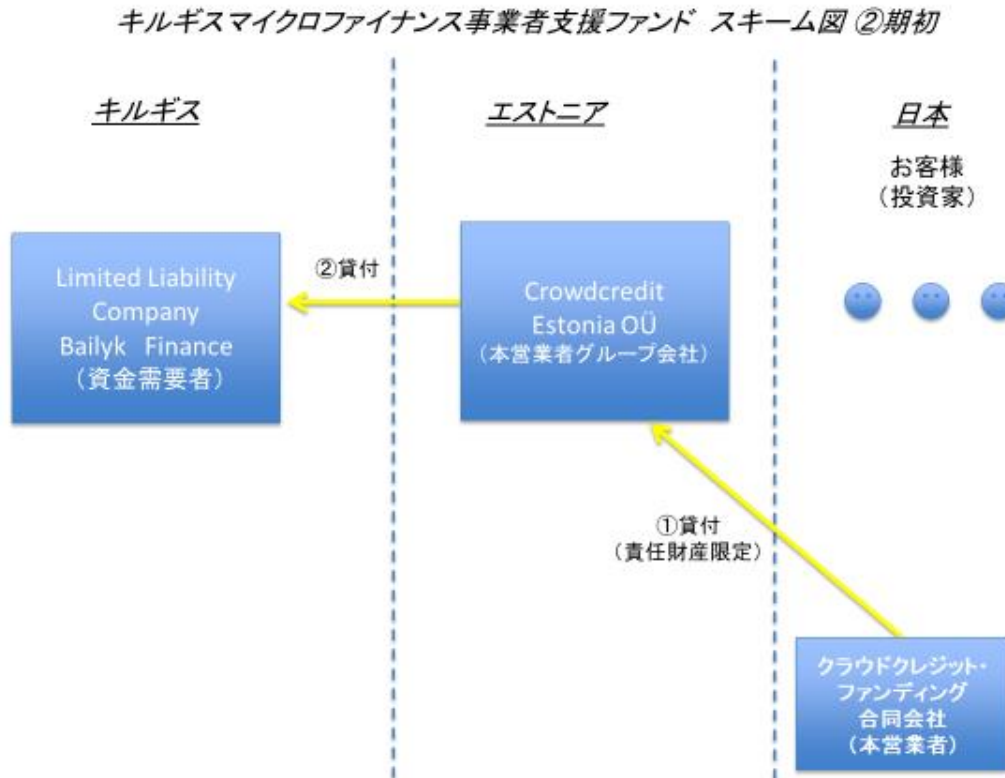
キルギスマイクロファイナンス事業者支援ファンド スキーム図 ②期初

キルギス

エストニア

日本

お客様
（投資家）

Limited Liability Company Bailyk Finance
（資金需要者）

②貸付

Crowdcredit Estonia OÜ
（本営業者グループ会社）

①貸付
（責任財産限定）

クラウドクレジット・ファンディング合同会社
（本営業者）